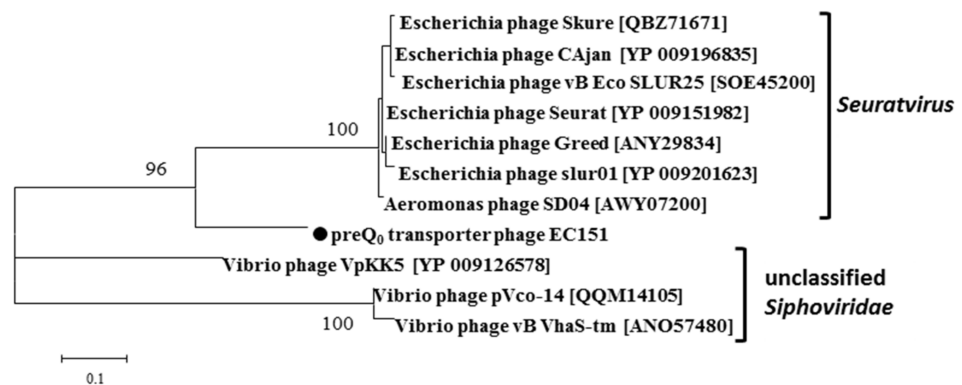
Escherichia phage Skure [QBZ71671]
Escherichia phage CAjan [YP 009196835]
Escherichia phage vB Eco SLUR25 [SOE45200]
Escherichia phage Seurat [YP 009151982]
Escherichia phage Greed [ANY29834]
Escherichia phage slur01 [YP 009201623]
Aeromonas phage SD04 [AWY07200]

Seuratvirus

100

96

preQ$_0$ transporter phage EC151

Vibrio phage VpKK5 [YP 009126578]
Vibrio phage pVco-14 [QQM14105]
Vibrio phage vB VhaS-tm [ANO57480]

100

unclassified
Siphoviridae

0.1